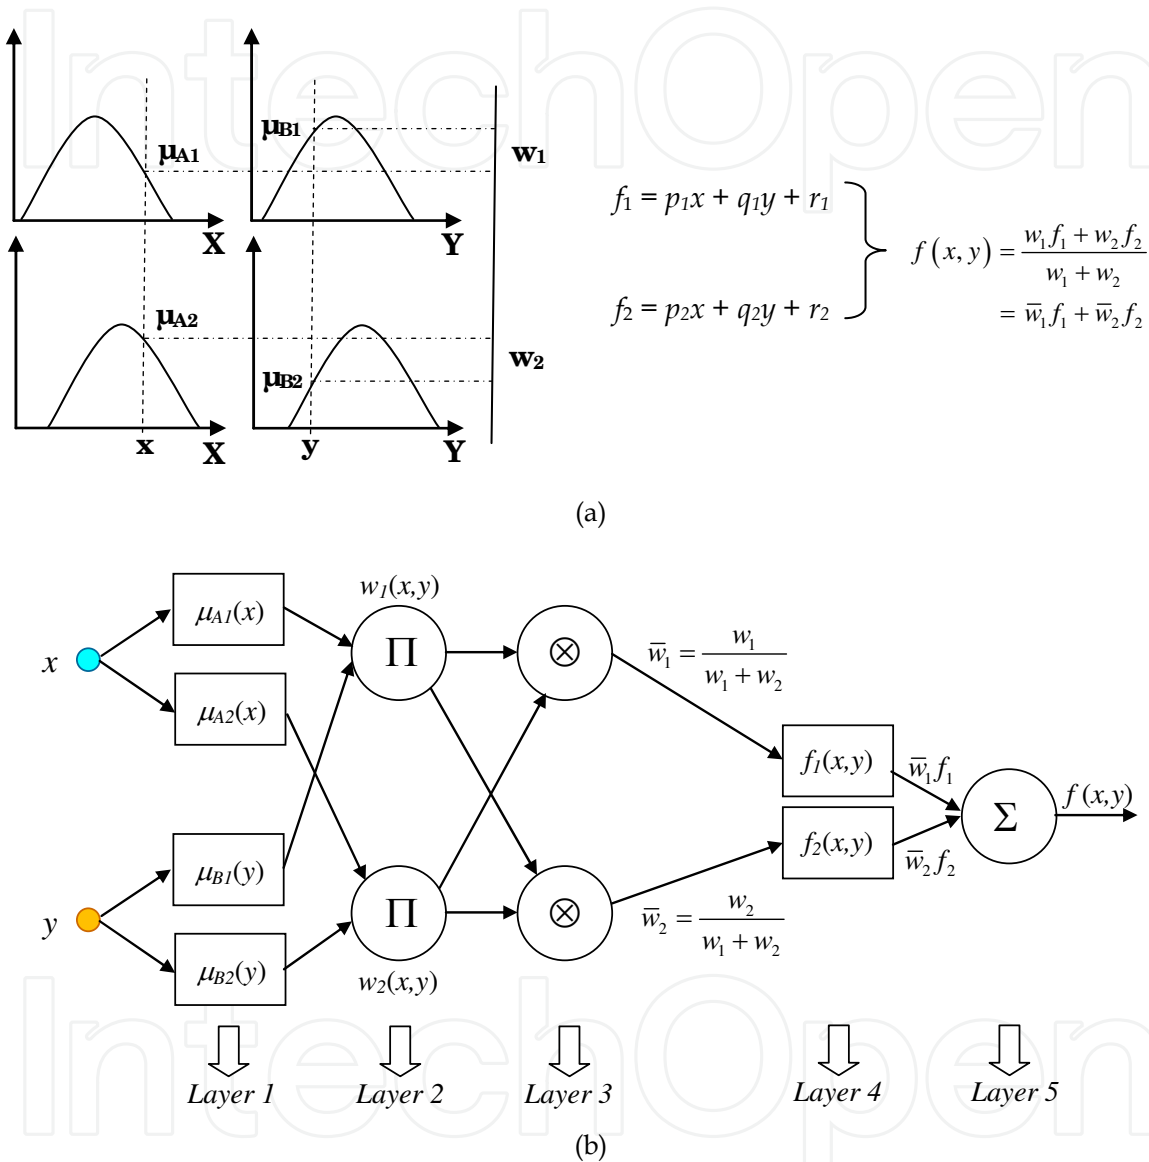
IntechOpen

$\mu_{A1}$

X

$\mu_{B1}$

Y

$w_1$

$\mu_{A2}$

x

X

$\mu_{B2}$

y

Y

$w_2$

$f_1 = p_1x + q_1y + r_1$

$f_2 = p_2x + q_2y + r_2$

$f(x, y) = \frac{w_1 f_1 + w_2 f_2}{w_1 + w_2}$
$= \bar{w}_1 f_1 + \bar{w}_2 f_2$

(a)

$x$

$y$

$\mu_{A1}(x)$

$\mu_{A2}(x)$

$\mu_{B1}(y)$

$\mu_{B2}(y)$

$w_1(x,y)$

$\Pi$

$\Pi$

$w_2(x,y)$

$\otimes$

$\otimes$

$\bar{w}_1 = \frac{w_1}{w_1 + w_2}$

$\bar{w}_2 = \frac{w_2}{w_1 + w_2}$

$f_1(x,y)$

$f_2(x,y)$

$\bar{w}_1 f_1$

$\bar{w}_2 f_2$

$\Sigma$

$f(x,y)$

Layer 1

Layer 2

Layer 3

Layer 4

Layer 5

(b)

IntechOpen